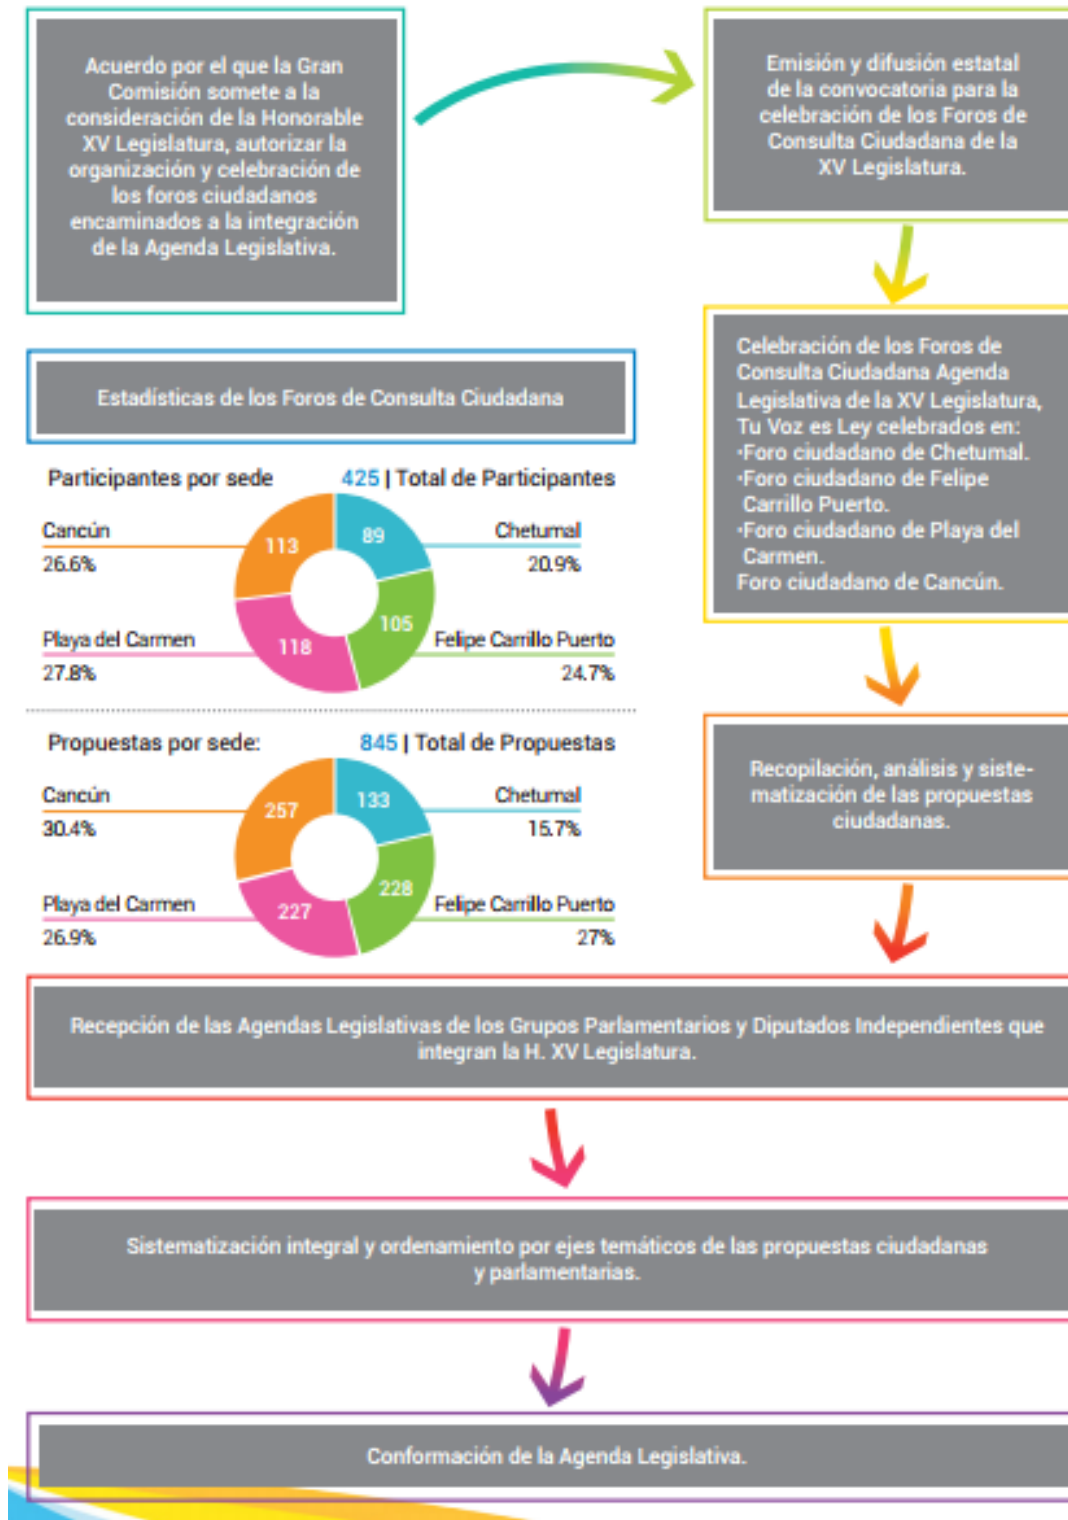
Acuerdo por el que la Gran Comisión somete a la consideración de la Honorable XV Legislatura, autorizar la organización y celebración de los foros ciudadanos encaminados a la integración de la Agenda Legislativa.

Emisión y difusión estatal de la convocatoria para la celebración de los Foros de Consulta Ciudadana de la XV Legislatura.

Estadísticas de los Foros de Consulta Ciudadana

Participantes por sede

425 | Total de Participantes

Cancún
26.6%

113

89

Chetumal
20.9%

Playa del Carmen
27.8%

118

105

Felipe Carrillo Puerto
24.7%

Celebración de los Foros de Consulta Ciudadana Agenda Legislativa de la XV Legislatura, Tu Voz es Ley celebrados en:
·Foro ciudadano de Chetumal.
·Foro ciudadano de Felipe Carrillo Puerto.
·Foro ciudadano de Playa del Carmen.
Foro ciudadano de Cancún.

Propuestas por sede:

845 | Total de Propuestas

Cancún
30.4%

257

133

Chetumal
15.7%

Playa del Carmen
26.9%

227

228

Felipe Carrillo Puerto
27%

Recopilación, análisis y sistematización de las propuestas ciudadanas.

Recepción de las Agendas Legislativas de los Grupos Parlamentarios y Diputados Independientes que integran la H. XV Legislatura.

Sistematización integral y ordenamiento por ejes temáticos de las propuestas ciudadanas y parlamentarias.

Conformación de la Agenda Legislativa.